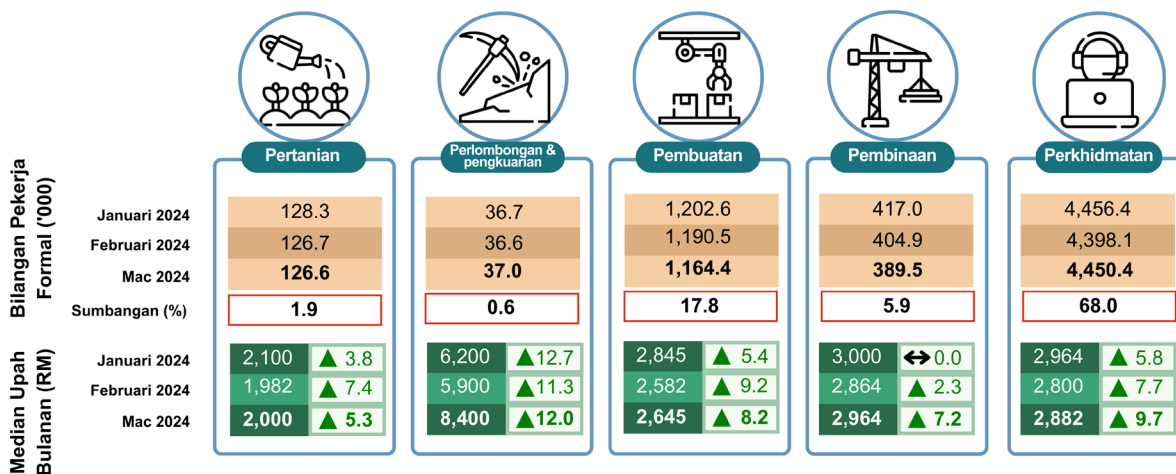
Bilangan Pekerja Formal ('000)

Median Upah Bulanan (RM)

| | Pertanian | Perlombongan & pengkuarian | Pembuatan | Pembinaan | Perkhidmatan |
|---|---|---|---|---|---|
| Januari 2024 | 128.3 | 36.7 | 1,202.6 | 417.0 | 4,456.4 |
| Februari 2024 | 126.7 | 36.6 | 1,190.5 | 404.9 | 4,398.1 |
| Mac 2024 | **126.6** | **37.0** | **1,164.4** | **389.5** | **4,450.4** |
| Sumbangan (%) | **1.9** | **0.6** | **17.8** | **5.9** | **68.0** |
| Januari 2024 | 2,100 ▲ 3.8 | 6,200 ▲12.7 | 2,845 ▲ 5.4 | 3,000 ↔ 0.0 | 2,964 ▲ 5.8 |
| Februari 2024 | 1,982 ▲ 7.4 | 5,900 ▲11.3 | 2,582 ▲ 9.2 | 2,864 ▲ 2.3 | 2,800 ▲ 7.7 |
| Mac 2024 | **2,000 ▲ 5.3** | **8,400 ▲12.0** | **2,645 ▲ 8.2** | **2,964 ▲ 7.2** | **2,882 ▲ 9.7** |